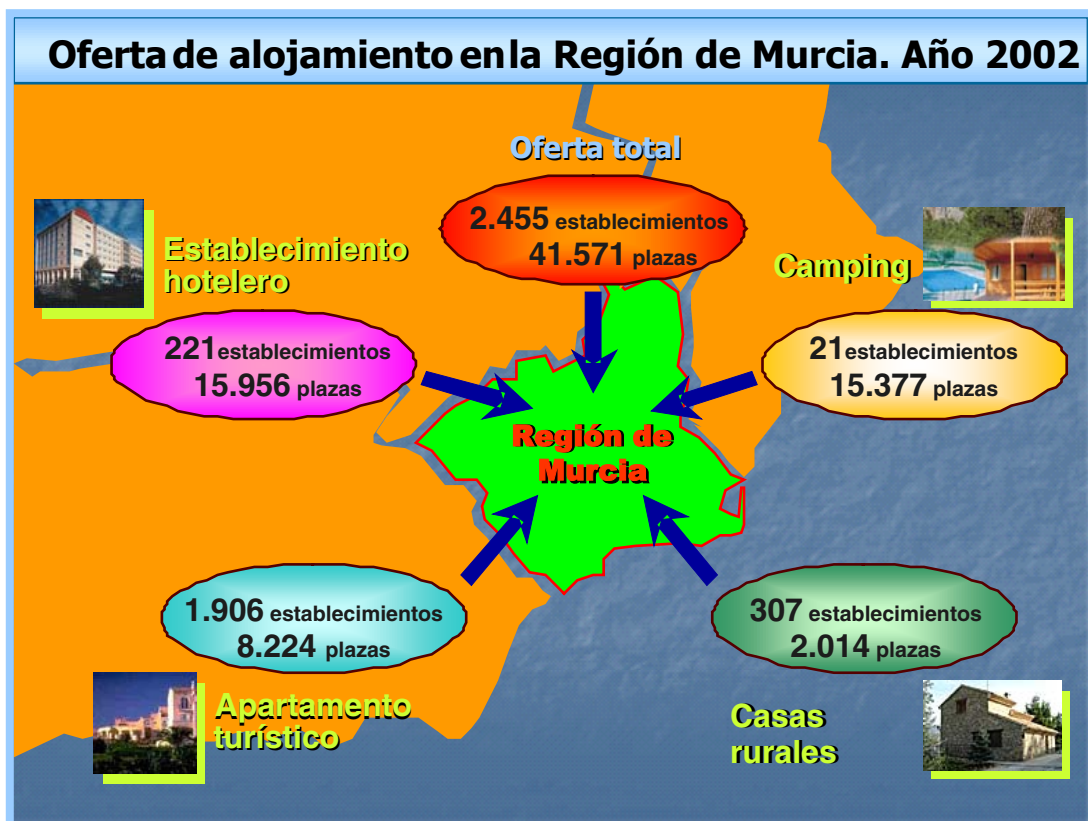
Oferta de alojamiento en la Región de Murcia. Año 2002

Oferta total

2.455 establecimientos
41.571 plazas

Establecimiento hotelero

221 establecimientos
15.956 plazas

Camping

21 establecimientos
15.377 plazas

Región de Murcia

1.906 establecimientos
8.224 plazas

307 establecimientos
2.014 plazas

Apartamento turístico

Casas rurales